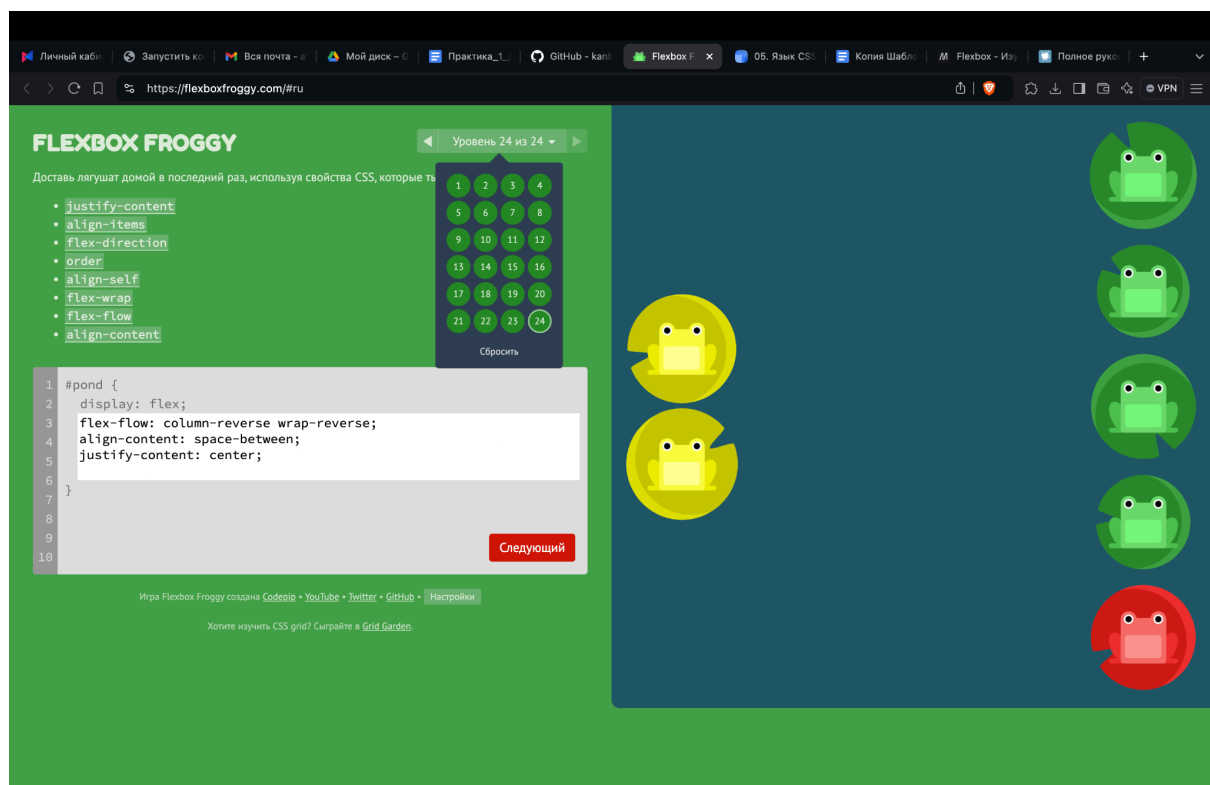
Личный каби | Запустить ко | Вся почта – а | Мой диск – G | Практика_1_ | GitHub - kant | Flexbox F | 05. Язык CSS | Копия Шабло | Flexbox - Изу | Полное руко | +

https://flexboxfroggy.com/#ru

VPN

FLEXBOX FROGGY

Уровень 24 из 24

Доставь лягушат домой в последний раз, используя свойства CSS, которые ты

- justify-content
- align-items
- flex-direction
- order
- align-self
- flex-wrap
- flex-flow
- align-content

| 1 | 2 | 3 | 4 |
|---|---|---|---|
| 5 | 6 | 7 | 8 |
| 9 | 10 | 11 | 12 |
| 13 | 14 | 15 | 16 |
| 17 | 18 | 19 | 20 |
| 21 | 22 | 23 | 24 |

Сбросить

1 #pond {
2 display: flex;
3 flex-flow: column-reverse wrap-reverse;
4 align-content: space-between;
5 justify-content: center;
6
7 }
8
9
10

Следующий

Игра Flexbox Froggy создана Codepip • YouTube • Twitter • GitHub • Настройки

Хотите изучить CSS grid? Сыграйте в Grid Garden.